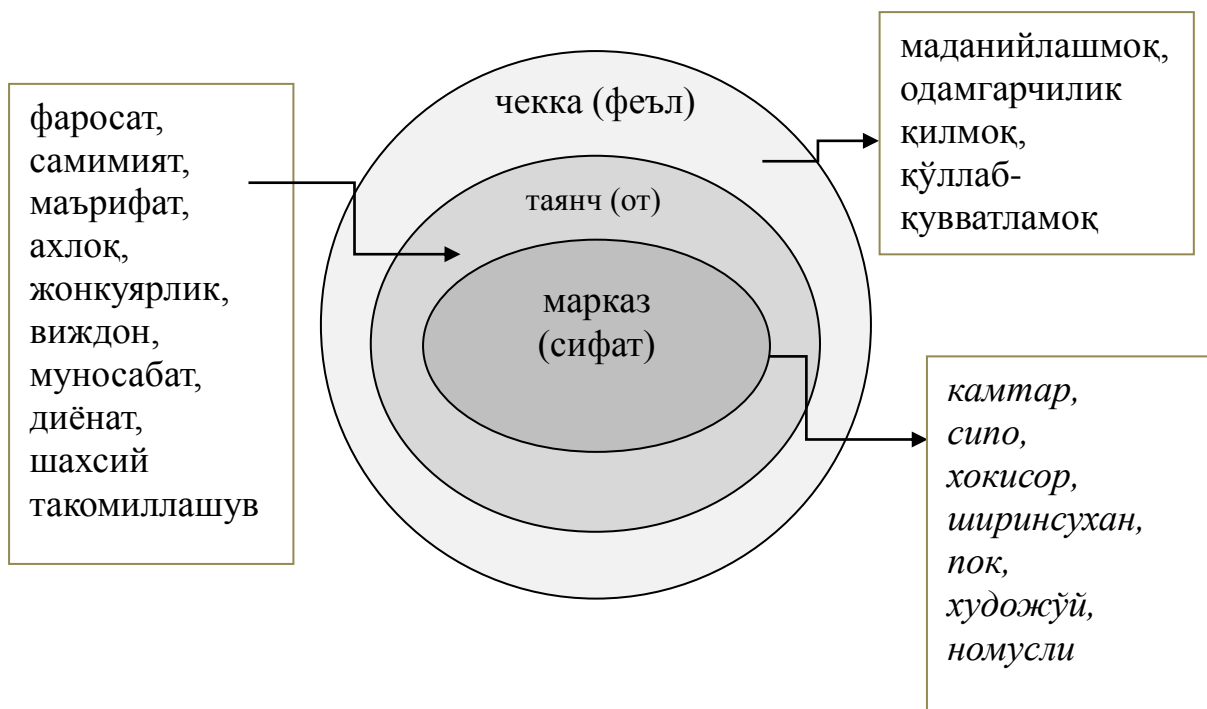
фаросат, самимият, маърифат, ахлоқ, жонкуярлик, виждон, муносабат, диёнат, шахсий такомиллашув

чекка (феъл)

таянч (от)

марказ (сифат)

маданийлашмоқ, одамгарчилик қилмоқ, қўллаб-қувватламоқ

*камтар, сипо, хокисор, ширинсухан, пок, художўй, номусли*